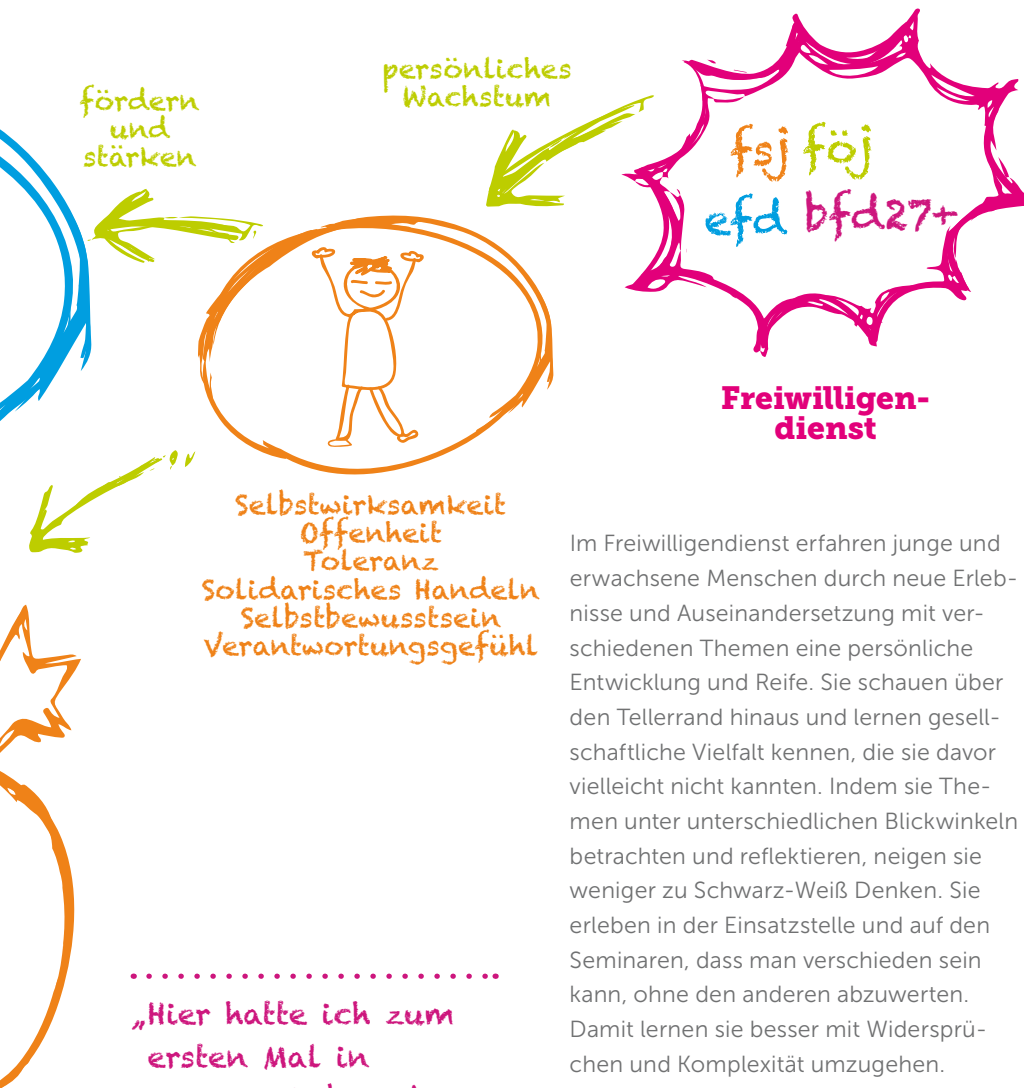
fördern und stärken

persönliches Wachstum

fsj föj
efd bfd27+

Freiwilligendienst

Selbstwirksamkeit
Offenheit
Toleranz
Solidarisches Handeln
Selbstbewusstsein
Verantwortungsgefühl

Im Freiwilligendienst erfahren junge und erwachsene Menschen durch neue Erlebnisse und Auseinandersetzung mit verschiedenen Themen eine persönliche Entwicklung und Reife. Sie schauen über den Tellerrand hinaus und lernen gesellschaftliche Vielfalt kennen, die sie davor vielleicht nicht kannten. Indem sie Themen unter unterschiedlichen Blickwinkeln betrachten und reflektieren, neigen sie weniger zu Schwarz-Weiß Denken. Sie erleben in der Einsatzstelle und auf den Seminaren, dass man verschieden sein kann, ohne den anderen abzuwerten. Damit lernen sie besser mit Widersprüchen und Komplexität umzugehen.

„Hier hatte ich zum ersten Mal in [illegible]